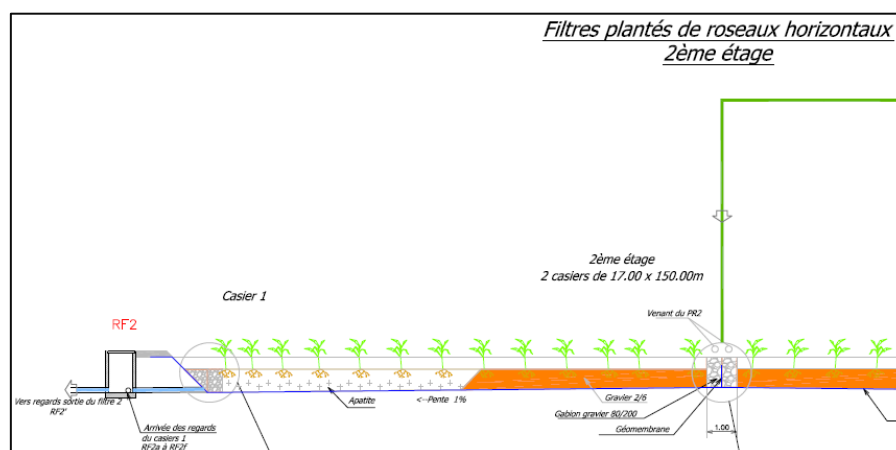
Filtres plantés de roseaux horizontaux
2ème étage

2ème étage
2 casiers de 17.00 x 150.00m

Casier 1

RF2

Venant du PR2

Vers regards sortie du filtre 2 RF2'

Arrivée des regards du casiers 1 RF2a à RF2f

Apatite

<--Pente 1%

Gravier 2/6

Gabion gravier 80/200

Géomembrane

1.00